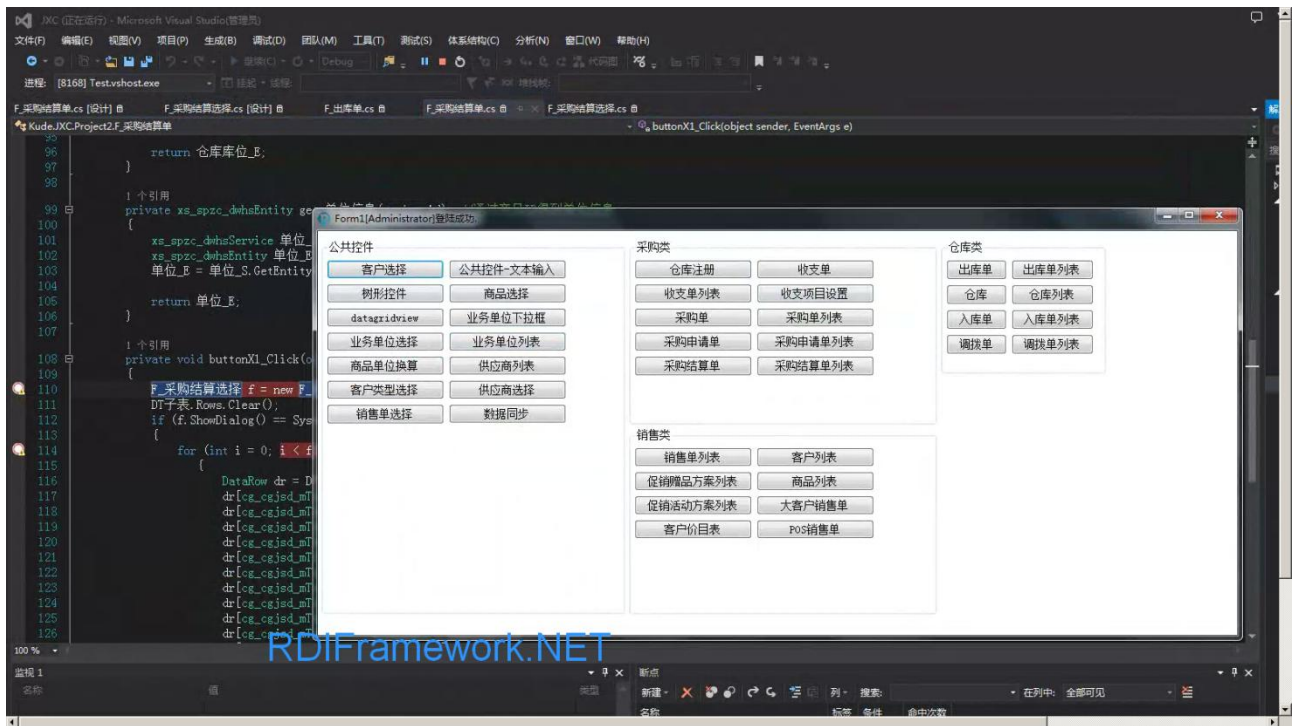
JXC (正在运行) - Microsoft Visual Studio(管理员)

文件(F) 编辑(E) 视图(V) 项目(P) 生成(B) 调试(D) 团队(M) 工具(T) 测试(S) 体系结构(C) 分析(N) 窗口(W) 帮助(H)

进程: [8168] Test.vshost.exe

F_采购结算单.cs [设计] F_采购结算选择.cs [设计] F_出库单.cs F_采购结算单.cs F_采购结算选择.cs

Kude.JXC.Project2.F_采购结算单

buttonX1_Click(object sender, EventArgs e)

96 return 仓库库位_E;
97 }
98
1 个引用
99 private xs_spzc_dwhsEntity ge
100 {
101 xs_spzc_dwhsService 单位_
102 xs_spzc_dwhsEntity 单位_E
103 单位_E = 单位_S.GetEntity
104
105 return 单位_E;
106 }
107
1 个引用
108 private void buttonX1_Click(o
109 {
110 F_采购结算选择 f = new F_
111 DT子表.Rows.Clear();
112 if (f.ShowDialog() == Sys
113 {
114 for (int i = 0; i < f
115 {
116 DataRow dr = D
117 dr[cg_cgjsd_mT
118 dr[cg_cgjsd_mT
119 dr[cg_cgjsd_mT
120 dr[cg_cgjsd_mT
121 dr[cg_cgjsd_mT
122 dr[cg_cgjsd_mT
123 dr[cg_cgjsd_mT
124 dr[cg_cgjsd_mT
125 dr[cg_cgjsd_mT
126 dr[cg_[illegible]

Form1[Administrator]登陆成功

公共控件
客户选择 公共控件-文本输入
树形控件 商品选择
datagridview 业务单位下拉框
业务单位选择 业务单位列表
商品单位换算 供应商列表
客户类型选择 供应商选择
销售单选择 数据同步

采购类
仓库注册 收支单
收支单列表 收支项目设置
采购单 采购单列表
采购申请单 采购申请单列表
采购结算单 采购结算单列表

仓库类
出库单 出库单列表
仓库 仓库列表
入库单 入库单列表
调拨单 调拨单列表

销售类
销售单列表 客户列表
促销赠品方案列表 商品列表
促销活动方案列表 大客户销售单
客户价目表 POS销售单

RDIFramework.NET

100 %

监视 1
名称 值 类型

断点
新建 列 搜索: 在列中: 全部可见
名称 标签 条件 命中次数